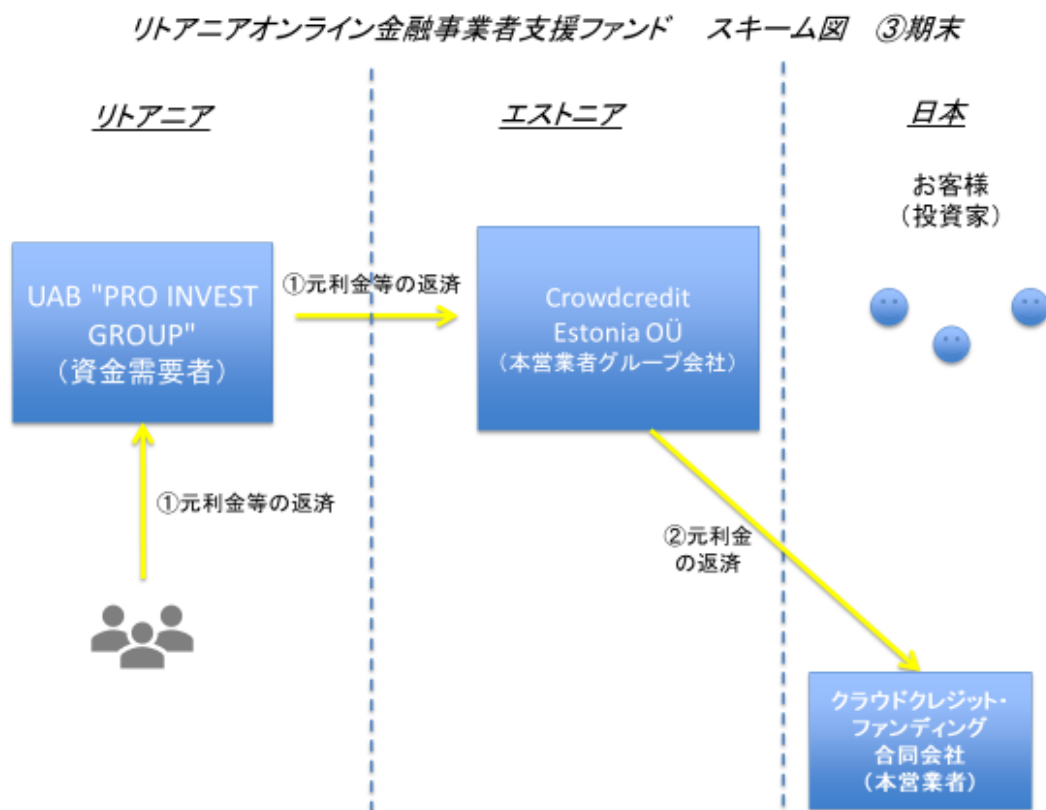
リトアニアオンライン金融事業者支援ファンド　スキーム図　③期末

リトアニア

エストニア

日本

お客様
（投資家）

UAB "PRO INVEST GROUP"
（資金需要者）

①元利金等の返済

Crowdcredit Estonia OÜ
（本営業者グループ会社）

①元利金等の返済

②元利金の返済

クラウドクレジット・ファンディング合同会社
（本営業者）